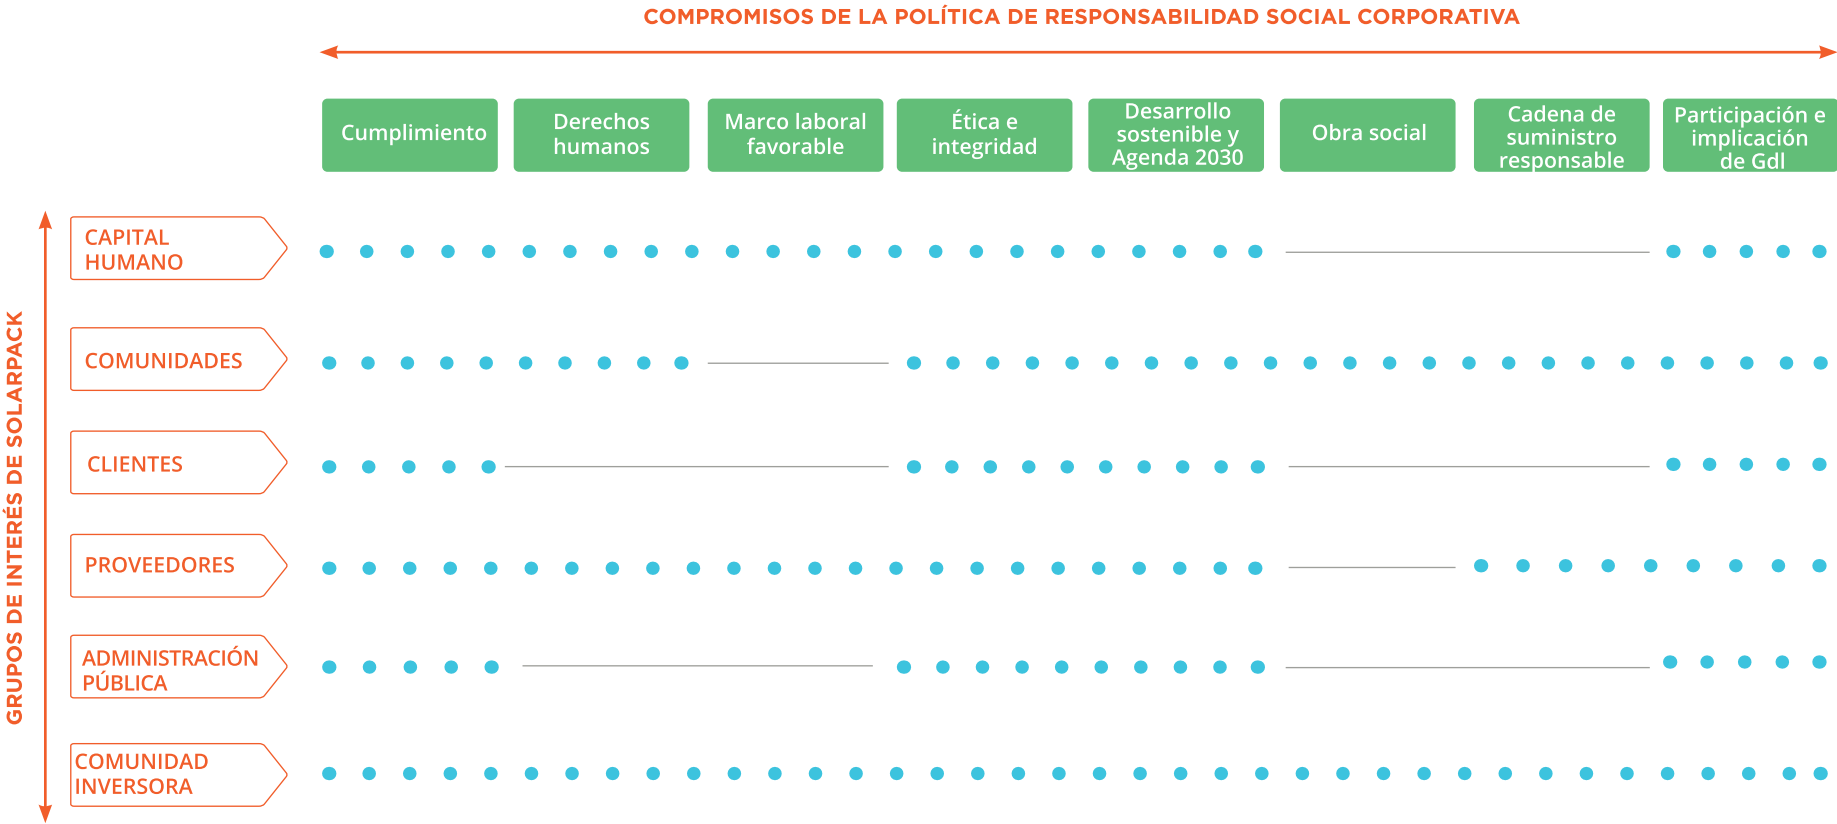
COMPROMISOS DE LA POLÍTICA DE RESPONSABILIDAD SOCIAL CORPORATIVA

| Cumplimiento | Derechos humanos | Marco laboral favorable | Ética e integridad | Desarrollo sostenible y Agenda 2030 | Obra social | Cadena de suministro responsable | Participación e implicación de GdI |
|---|---|---|---|---|---|---|---|

GRUPOS DE INTERÉS DE SOLARPACK

CAPITAL HUMANO

COMUNIDADES

CLIENTES

PROVEEDORES

ADMINISTRACIÓN PÚBLICA

COMUNIDAD INVERSORA